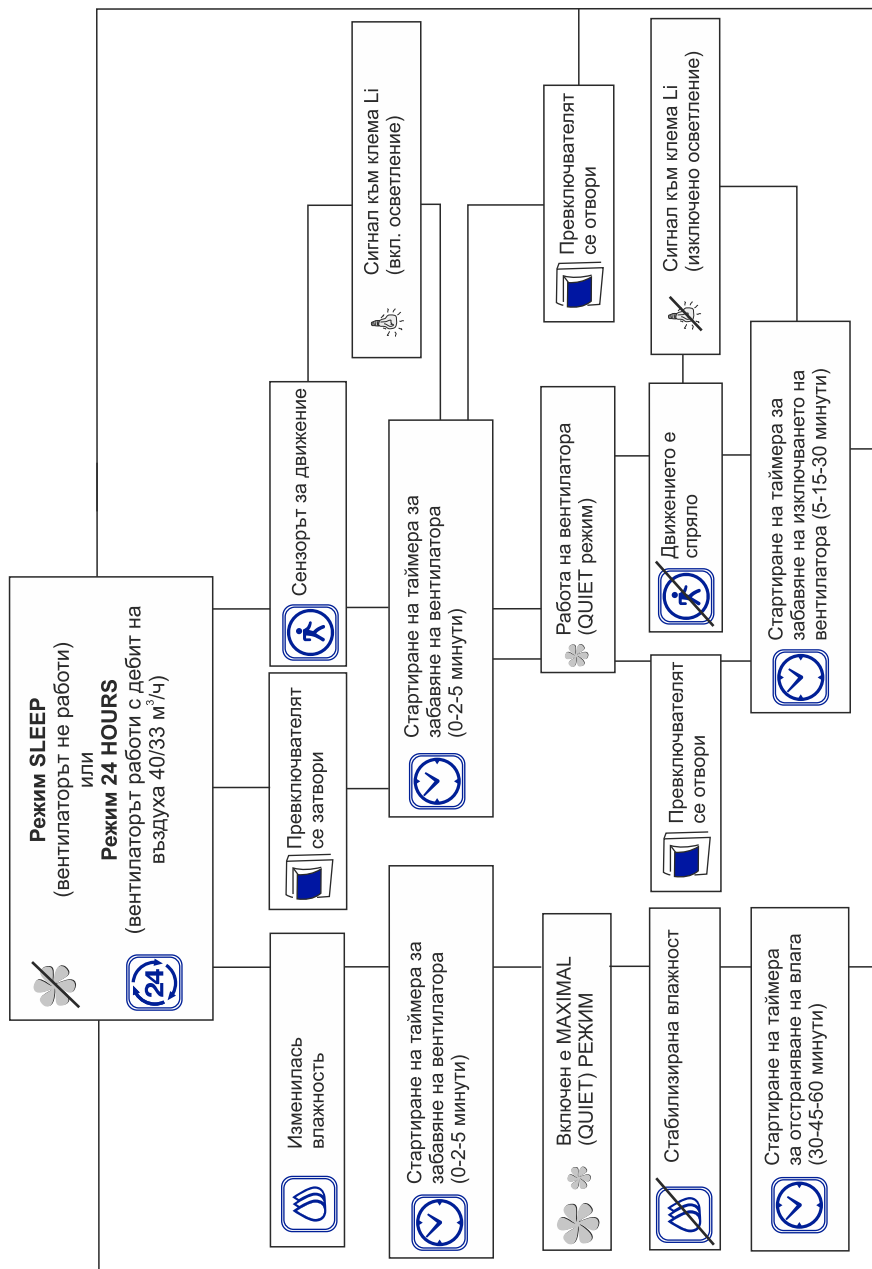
Режим SLEEP
(вентилаторът не работи)
или
Режим 24 HOURS
(вентилаторът работи с дебит на въздуха 40/33 м$^3$/ч)

24

Сензорът за движение

Сигнал към клема Li
(вкл. осветление)

Стартиране на таймера за забавяне на вентилатора
(0-2-5 минути)

Превключвателят се отвори

Работа на вентилатора
(QUIET режим)

Сигнал към клема Li
(изключено осветление)

Движението е спряло

Стартиране на таймера за забавяне на изключването на вентилатора (5-15-30 минути)

Превключвателят се затвори

Превключвателят се отвори

Изменилась влажность

Стартиране на таймера за забавяне на вентилатора
(0-2-5 минути)

Включен е MAXIMAL (QUIET) РЕЖИМ

Стабилизирана влажност

Стартиране на таймера за отстраняване на влага
(30-45-60 минути)